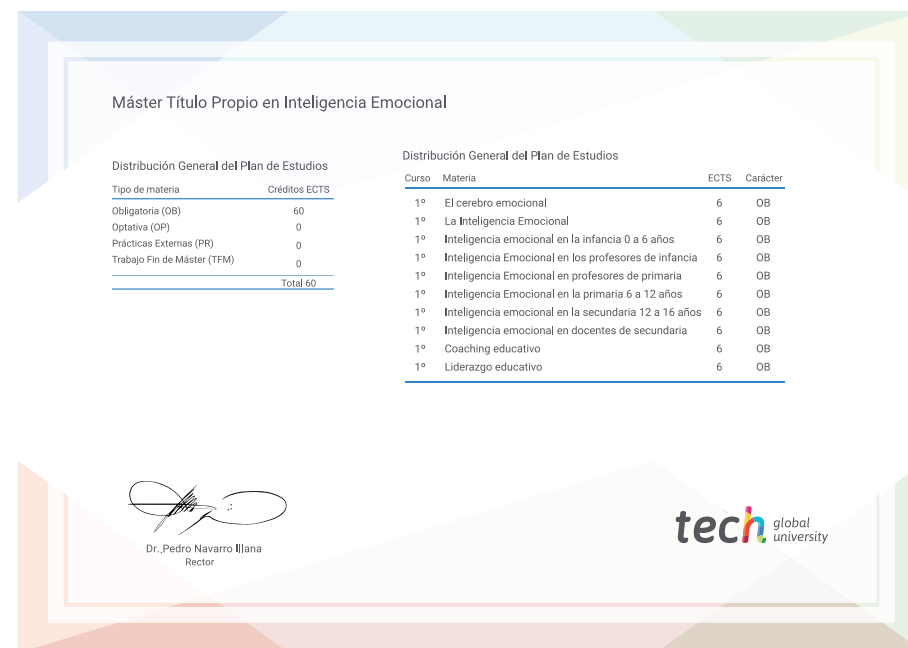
Máster Título Propio en Inteligencia Emocional

Distribución General del Plan de Estudios

| Tipo de materia | Créditos ECTS |
|---|---|
| Obligatoria (OB) | 60 |
| Optativa (OP) | 0 |
| Prácticas Externas (PR) | 0 |
| Trabajo Fin de Máster (TFM) | 0 |
| | Total 60 |

Distribución General del Plan de Estudios

| Curso | Materia | ECTS | Carácter |
|---|---|---|---|
| 1º | El cerebro emocional | 6 | OB |
| 1º | La Inteligencia Emocional | 6 | OB |
| 1º | Inteligencia emocional en la infancia 0 a 6 años | 6 | OB |
| 1º | Inteligencia Emocional en los profesores de infancia | 6 | OB |
| 1º | Inteligencia Emocional en profesores de primaria | 6 | OB |
| 1º | Inteligencia Emocional en la primaria 6 a 12 años | 6 | OB |
| 1º | Inteligencia emocional en la secundaria 12 a 16 años | 6 | OB |
| 1º | Inteligencia emocional en docentes de secundaria | 6 | OB |
| 1º | Coaching educativo | 6 | OB |
| 1º | Liderazgo educativo | 6 | OB |

Dr. Pedro Navarro Illana
Rector

tech global university